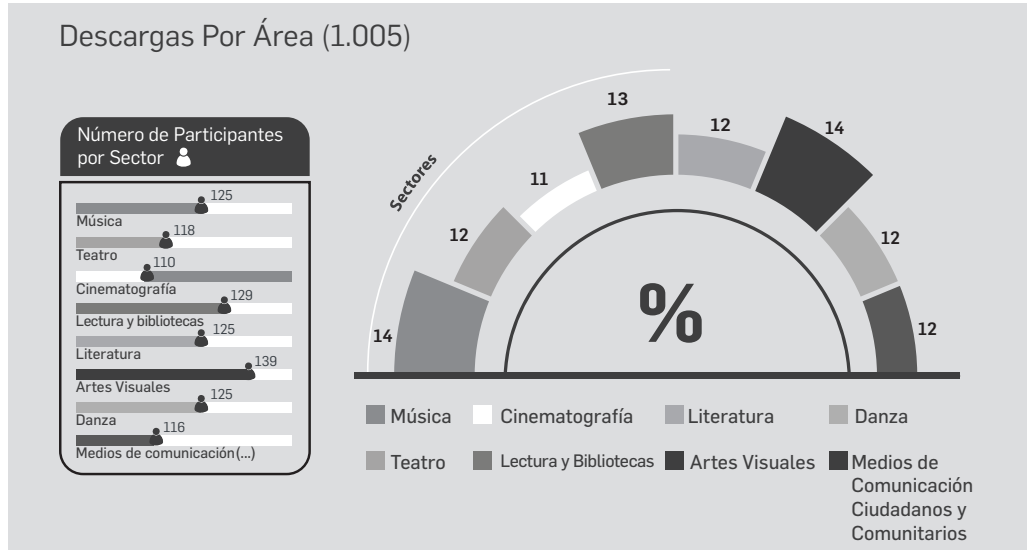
Descargas Por Área (1.005)

Número de Participantes por Sector

125
Música
118
Teatro
110
Cinematografía
129
Lectura y bibliotecas
125
Literatura
139
Artes Visuales
125
Danza
116
Medios de comunicación(...)

Sectores

14
12
11
13
12
14
12
12

%

Música
Cinematografía
Literatura
Danza
Teatro
Lectura y Bibliotecas
Artes Visuales
Medios de Comunicación Ciudadanos y Comunitarios